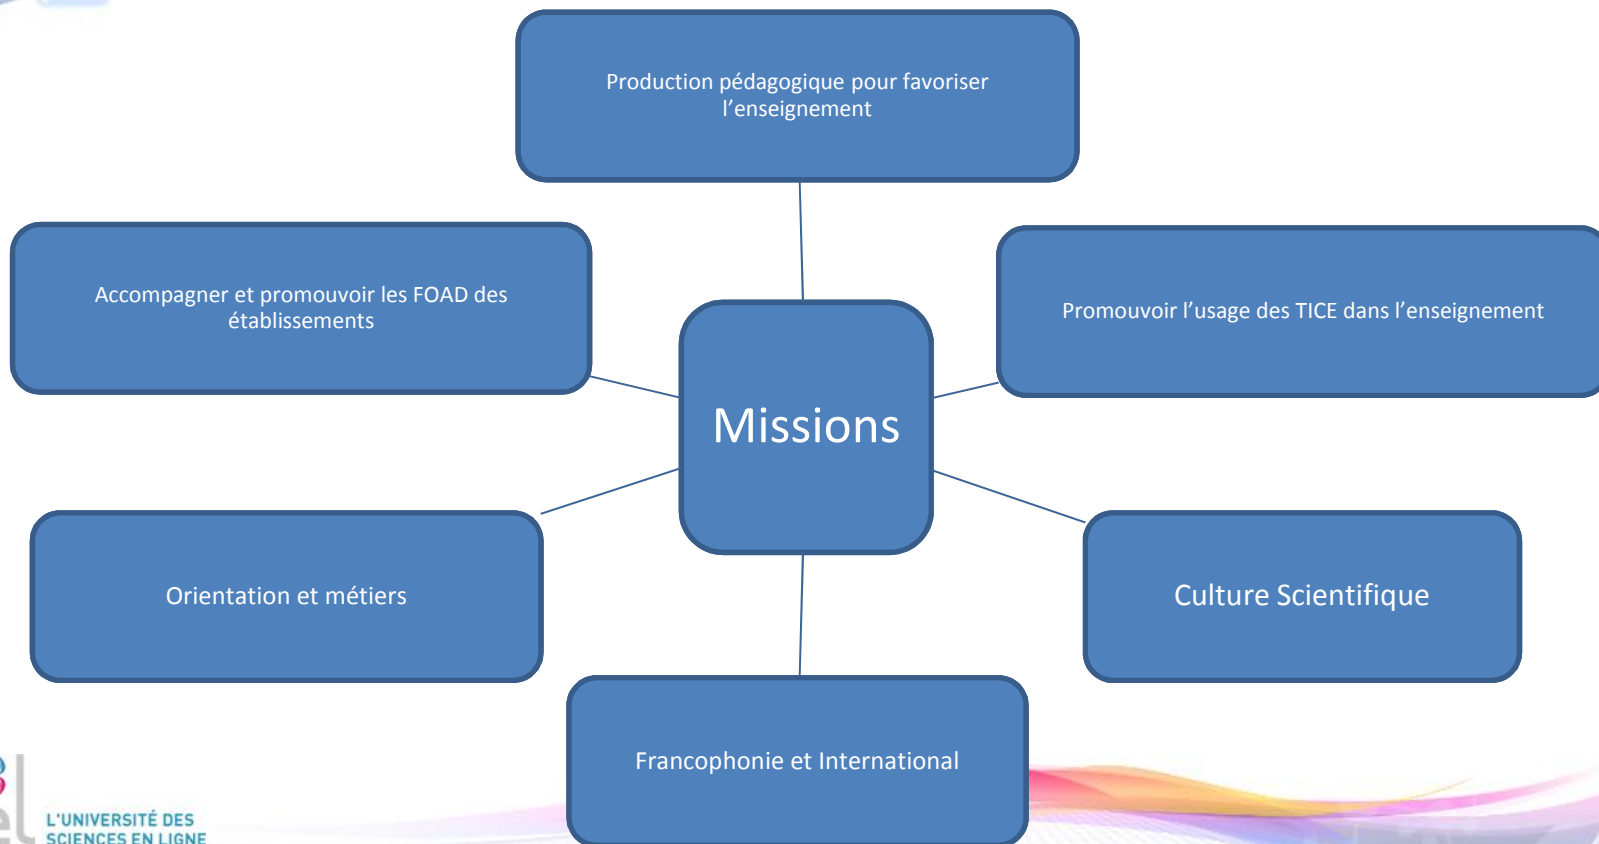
Production pédagogique pour favoriser l’enseignement

Accompagner et promouvoir les FOAD des établissements

Missions

Promouvoir l’usage des TICE dans l’enseignement

Orientation et métiers

Culture Scientifique

Francophonie et International

L'UNIVERSITÉ DES SCIENCES EN LIGNE